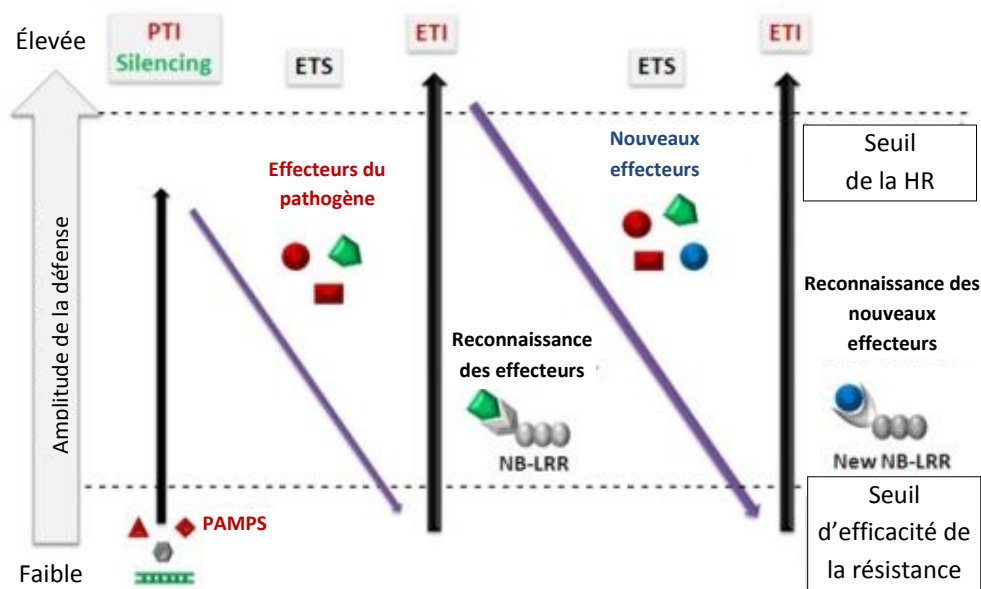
Élevée

PTI
Silencing

ETS

ETI

ETS

ETI

Seuil
de la HR

Amplitude de la défense

Effecteurs du pathogène

Nouveaux effecteurs

Reconnaissance des nouveaux effecteurs

Reconnaissance des effecteurs

NB-LRR

New NB-LRR

PAMPS

Seuil
d'efficacité de
la résistance

Faible